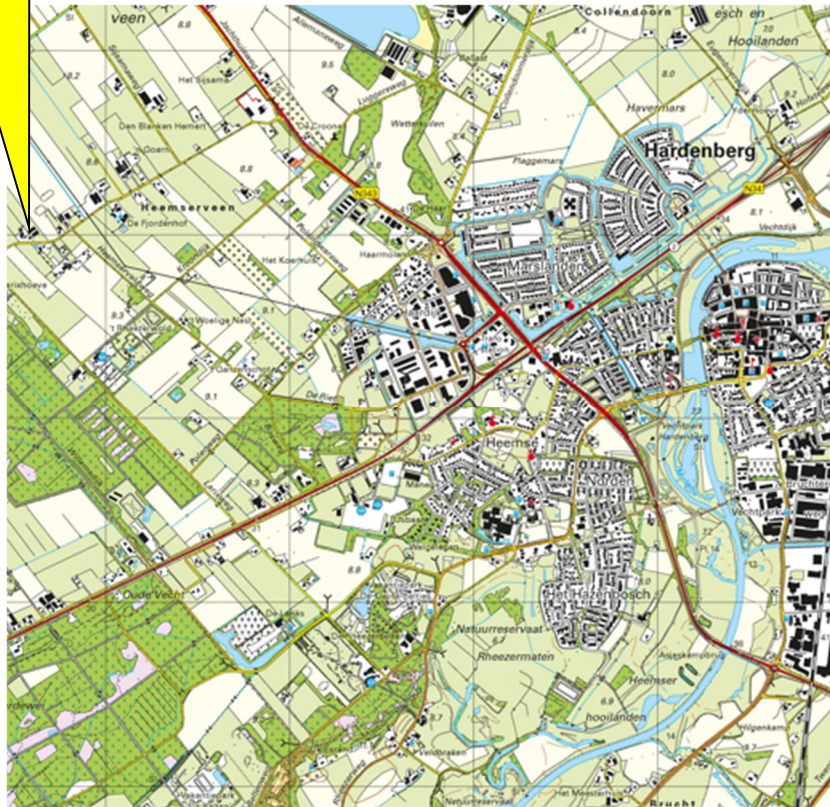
veen
Collendoorn
esch en
Hooilanden
Havenmars
Hardenberg
Het Sisamo
Den Blanken Hemert
Goarn
Wetteringen
Plaggemars
N343
N34
Heemserveen
De Fjordenhof
Het Koerhuis
Haarmolen
Marslanden
Wielige Nest
De Riet
Heemse
Norden
Het Hazenbosch
Natuurreservaat
Rheezermaten
Heemser
hooilanden
Oude Vecht
De Landis
Veldbraken
Vechtpark
Bruchterveld
Hilgenkamp
Bruchte
Assekamp
8.8
9.5
8.2
8.6
8.1
9.1
8.3
8.7
6.9